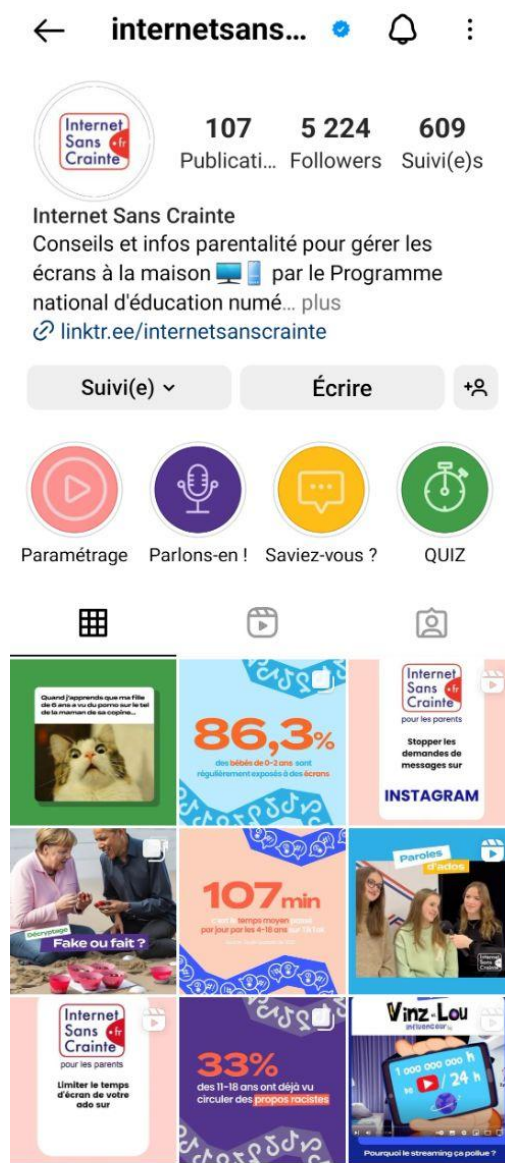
internetsans...

Internet Sans Crainte .fr

107 Publicati... 5 224 Followers 609 Suivi(e)s

Internet Sans Crainte
Conseils et infos parentalité pour gérer les écrans à la maison 🖥️📱 par le Programme national d'éducation numé... plus
linktr.ee/internetsanscrainte

Suivi(e) Écrire

Paramétrage Parlons-en ! Saviez-vous ? QUIZ

Quand j'apprends que ma fille de 6 ans a vu du porno sur le tel de la maman de sa copine...

86,3% des bébés de 0-2 ans sont régulièrement exposés à des écrans

Internet Sans Crainte .fr pour les parents Stopper les demandes de messages sur INSTAGRAM

Décryptage Fake ou fait ?

107min c'est le temps moyen passé par jour par les 4-18 ans sur TikTok

Paroles d'ados

Internet Sans Crainte .fr pour les parents Limiter le temps d'écran de votre ado sur

33% des 11-18 ans ont déjà vu circuler des propos racistes

Vinz-Lou influenceur 1 000 000 000 h / 24 h Pourquoi le streaming ça pollue ?